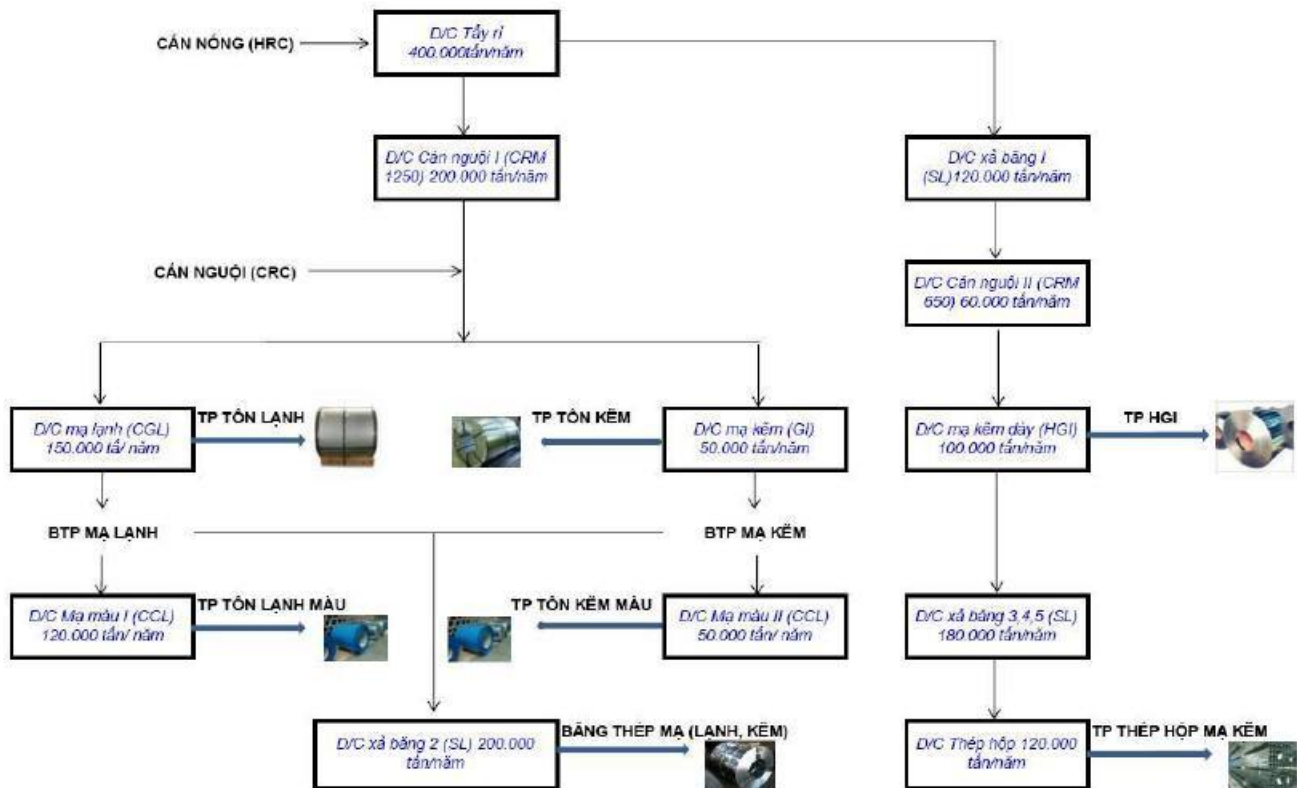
CÁN NÓNG (HRC)

D/C Tẩy rỉ 400.000tấn/năm

D/C Cán nguội I (CRM 1250) 200.000 tấn/năm

D/C xả băng I (SL)120.000 tấn/năm

CÁN NGUỘI (CRC)

D/C Cán nguội II (CRM 650) 60.000 tấn/năm

D/C mạ lạnh (CGL) 150.000 tấ/ năm

TP TÔN LẠNH

TP TÔN KẼM

D/C mạ kẽm (GI) 50.000 tấn/năm

D/C mạ kẽm dày (HGI) 100.000 tấn/năm

TP HGI

BTP MẠ LẠNH

BTP MẠ KẼM

D/C Mạ màu I (CCL) 120.000 tấn/ năm

TP TÔN LẠNH MÀU

TP TÔN KẼM MÀU

D/C Mạ màu II (CCL) 50.000 tấn/ năm

D/C xả băng 3,4,5 (SL) 180.000 tấn/năm

D/C xả băng 2 (SL) 200.000 tấn/năm

BĂNG THÉP MẠ (LẠNH, KẼM)

D/C Thép hộp 120.000 tấn/năm

TP THÉP HỘP MẠ KẼM